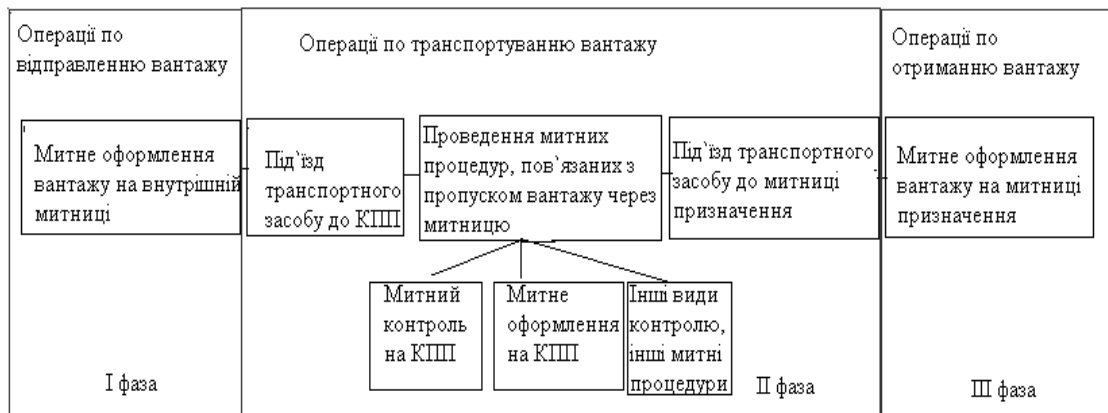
Операції по відправленню вантажу

Операції по транспортуванню вантажу

Операції по отриманню вантажу

Митне оформлення вантажу на внутрішній митниці

Під`їзд транспортного засобу до КПП

Проведення митних процедур, пов`язаних з пропуском вантажу через митницю

Під`їзд транспортного засобу до митниці призначення

Митне оформлення вантажу на митниці призначення

Митний контроль на КПП

Митне оформлення на КПП

Інші види контролю, інші митні процедури

І фаза

ІІ фаза

ІІІ фаза